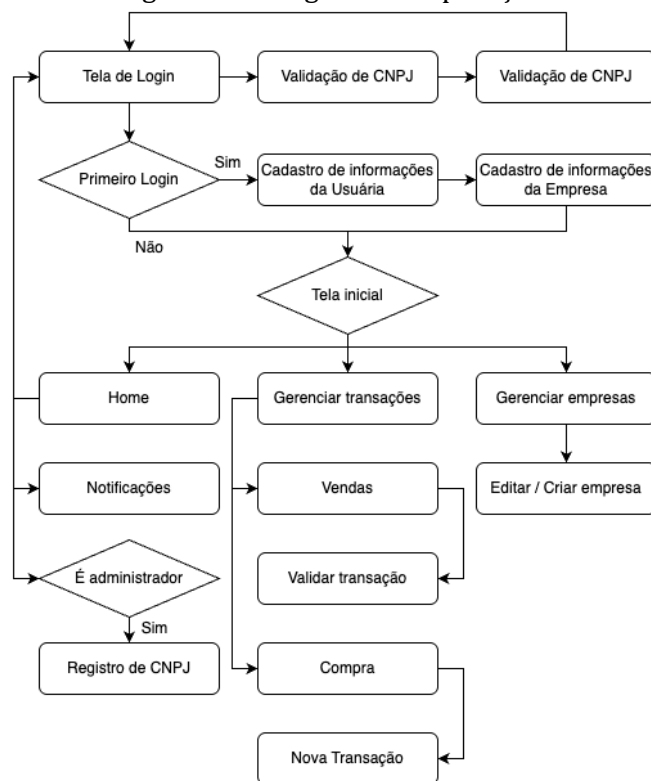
Tela de Login
Validação de CNPJ
Validação de CNPJ
Primeiro Login
Sim
Cadastro de informações da Usuária
Cadastro de informações da Empresa
Não
Tela inicial
Home
Gerenciar transações
Gerenciar empresas
Notificações
Vendas
Editar / Criar empresa
Validar transação
É administrador
Sim
Registro de CNPJ
Compra
Nova Transação